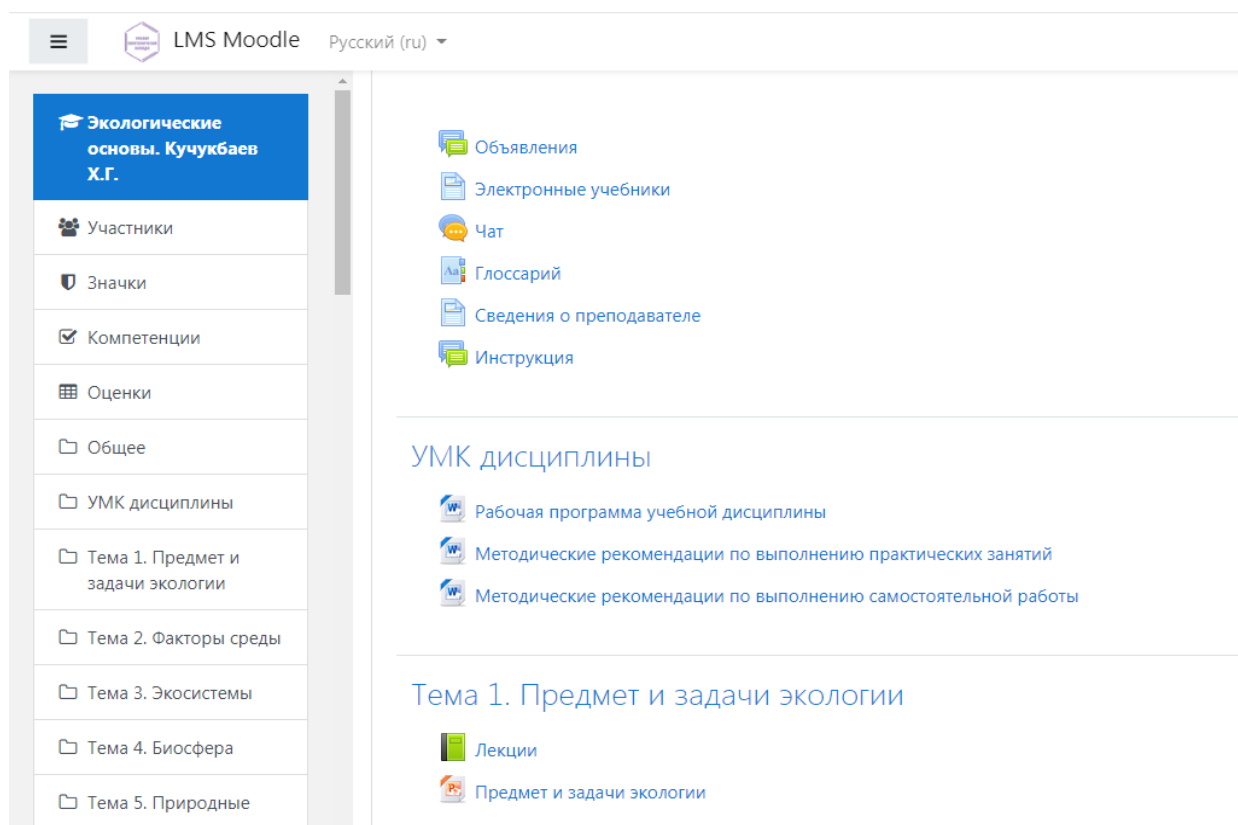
LMS Moodle Русский (ru)

Экологические основы. Кучукбаев Х.Г.

Участники

Значки

Компетенции

Оценки

Общее

УМК дисциплины

Тема 1. Предмет и задачи экологии

Тема 2. Факторы среды

Тема 3. Экосистемы

Тема 4. Биосфера

Тема 5. Природные

Объявления

Электронные учебники

Чат

Глоссарий

Сведения о преподавателе

Инструкция

УМК дисциплины

Рабочая программа учебной дисциплины

Методические рекомендации по выполнению практических занятий

Методические рекомендации по выполнению самостоятельной работы

Тема 1. Предмет и задачи экологии

Лекции

Предмет и задачи экологии